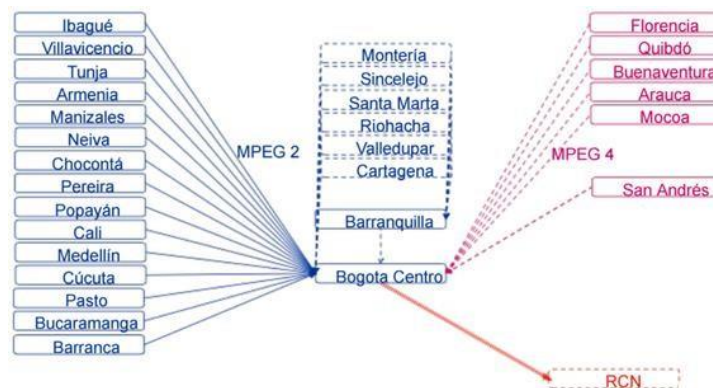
Ibagué
Villavicencio
Tunja
Armenia
Manizales
Neiva
Chocontá
Pereira
Popayán
Cali
Medellín
Cúcuta
Pasto
Bucaramanga
Barranca

MPEG 2

Montería
Sincelejo
Santa Marta
Riohacha
Valledupar
Cartagena

Barranquilla

Bogota Centro

Florencia
Quibdó
Buenaventura
Arauca
Mocoa

MPEG 4

San Andrés

RCN